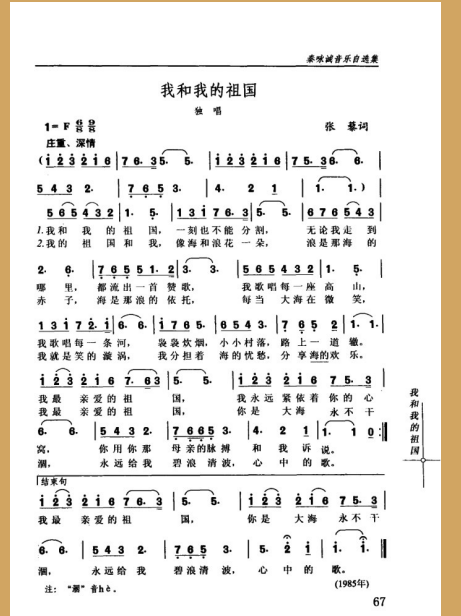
秦咏诚音乐自选集

我和我的祖国

独唱

1=F $\frac{6}{8}\frac{9}{8}$

张藜词

庄重、深情

(i 2 3 2 i 6 | 7 6. 3 5. 5. | i 2 3 2 i 6 | 7 5. 3 6. 6. |

5 4 3 2. | 7 6 5 3. | 4. 2 1 | 1. 1.) |

5 6 5 4 3 2 | 1. 5. | 1 3 i 7 6. 3 | 5. 5. | 6 7 6 5 4 3 |

1.我和 我 的 祖 国, 一刻也不能 分 割, 无论我走 到

2.我 的 祖 国 和 我, 像海和浪花一朵, 浪是那海 的

2. 6. | 7 6 5 5 1. 2 | 3. 3. | 5 6 5 4 3 2 | 1. 5. |

哪 里, 都流出一首 赞 歌, 我歌唱每一座 高 山,

赤 子, 海是那浪 的 依 托, 每当 大海在 微 笑,

1 3 i 7 2. i | 6. 6. | i 7 6 5 | 6 5 4 3 | 7 6 5 2 | 1. 1. |

我歌唱每一 条 河, 袅袅炊烟, 小小村落, 路上一 道 辙。

我就是笑的 漩 涡, 我分担着 海的忧愁, 分享海的欢 乐。

i 2 3 2 i 6 7. 6 3 | 5. 5. | i 2 3 2 i 6 7 5. 3 |

我最 亲爱的 祖 国, 我永远紧依着 你的心

我最 亲爱的 祖 国, 你是 大 海 永不 干

6. 6. | 5 4 3 2. | 7 6 6 5 3. | 4. 2 1 | 1. 1 0 :||

窝, 你用你那 母亲的脉搏 和 我 诉 说。

涸, 永远给我 碧浪清波, 心 中 的 歌。

结束句

i 2 3 2 i 6 7 6. 3 | 5. 5. | i 2 3 2 i 6 7 5. 3 |

我最 亲爱的 祖 国, 你是 大海 永不 干

6. 6. | 5 4 3 2. | 7 6 5 3. | 5. 2 i | i. i. ||

涸, 永远给我 碧浪清波, 心 中 的 歌。

(1985年)

注: "涸" 音hé。

我和我的祖国

67